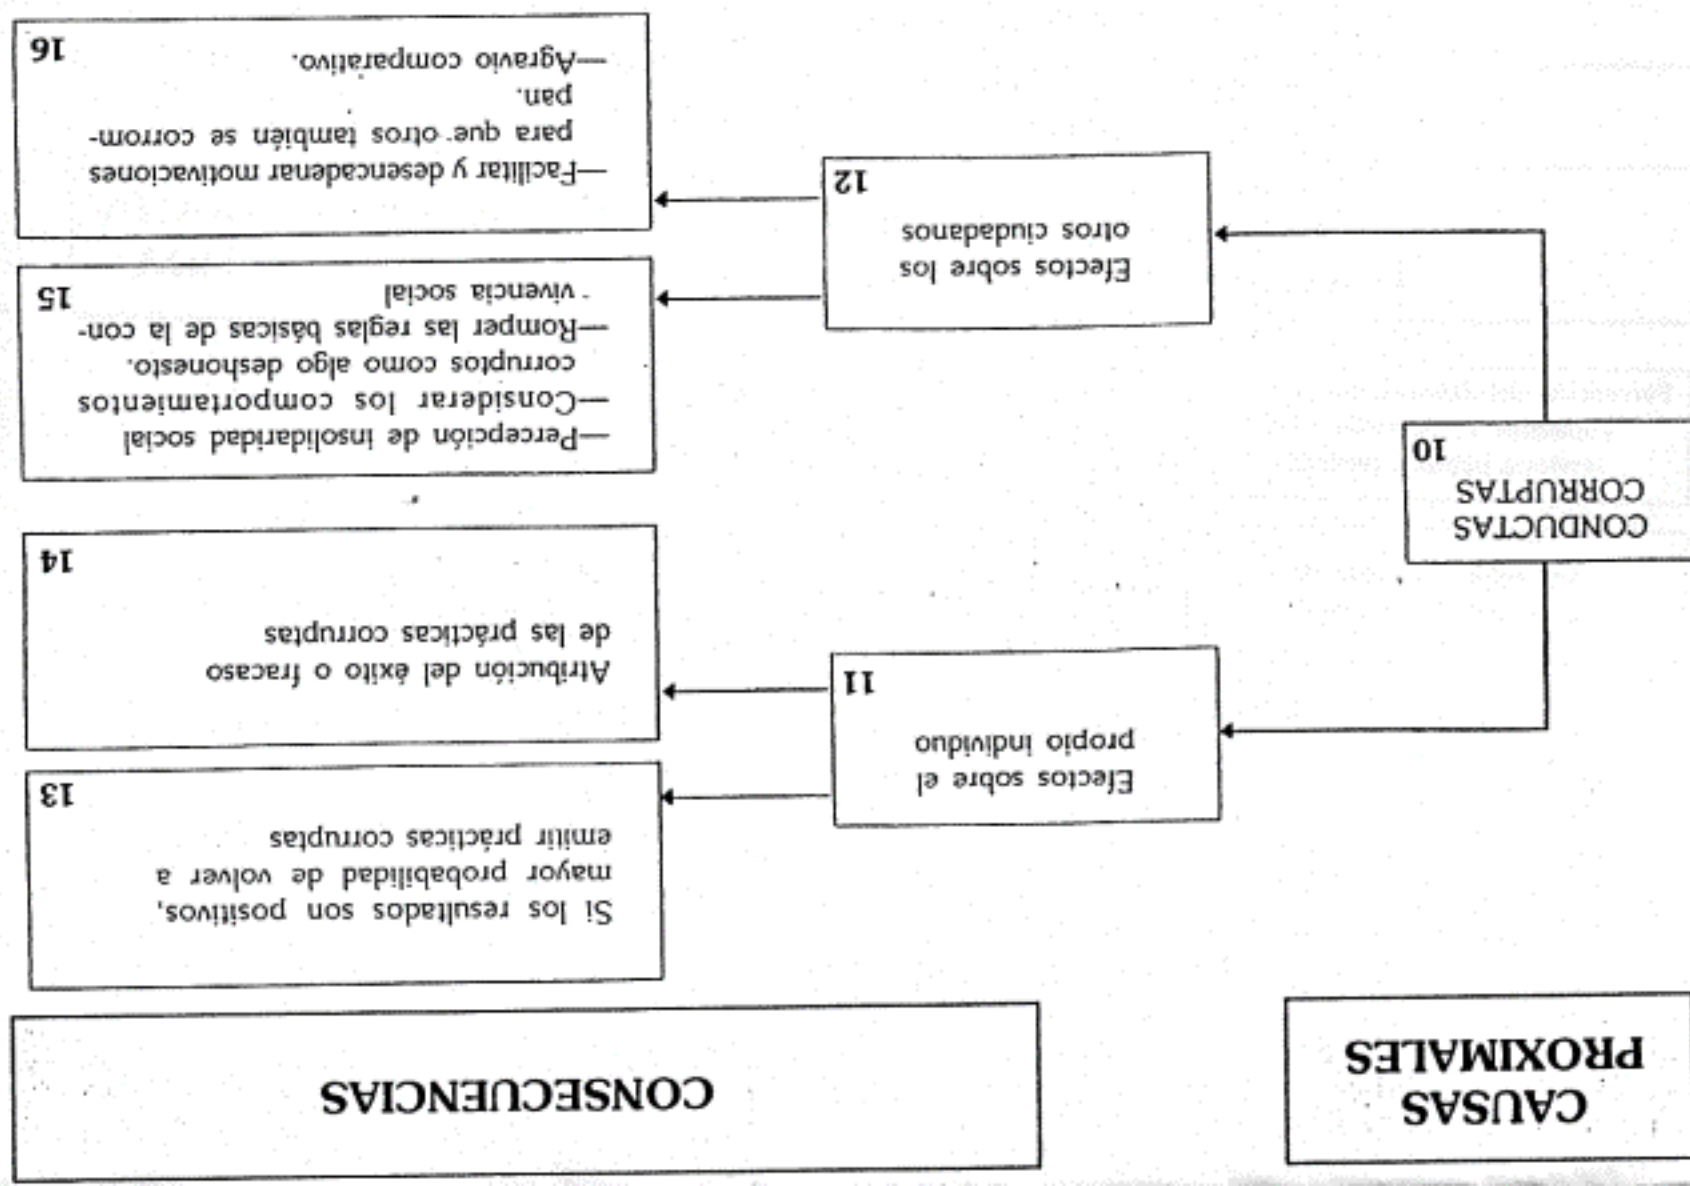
CAUSAS PROXIMALES

CONSECUENCIAS

CONDUCTAS CORRUPTAS
10

Efectos sobre el propio individuo
11

Efectos sobre los otros ciudadanos
12

Si los resultados son positivos, mayor probabilidad de volver a emitir prácticas corruptas
13

Atribución del éxito o fracaso de las prácticas corruptas
14

—Percepción de insolidaridad social
—Considerar los comportamientos corruptos como algo deshonesto.
—Romper las reglas básicas de la convivencia social
15

—Facilitar y desencadenar motivaciones para que otros también se corrompan.
—Agravio comparativo.
16